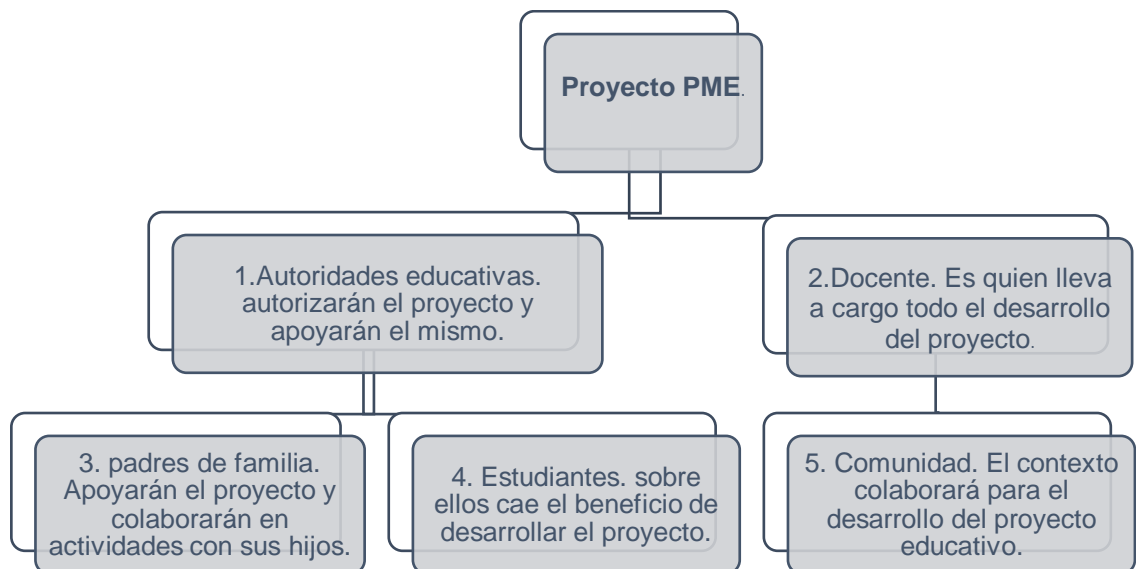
Proyecto PME.

1.Autoridades educativas. autorizarán el proyecto y apoyarán el mismo.

2.Docente. Es quien lleva a cargo todo el desarrollo del proyecto.

3. padres de familia. Apoyarán el proyecto y colaborarán en actividades con sus hijos.

4. Estudiantes. sobre ellos cae el beneficio de desarrollar el proyecto.

5. Comunidad. El contexto colaborará para el desarrollo del proyecto educativo.